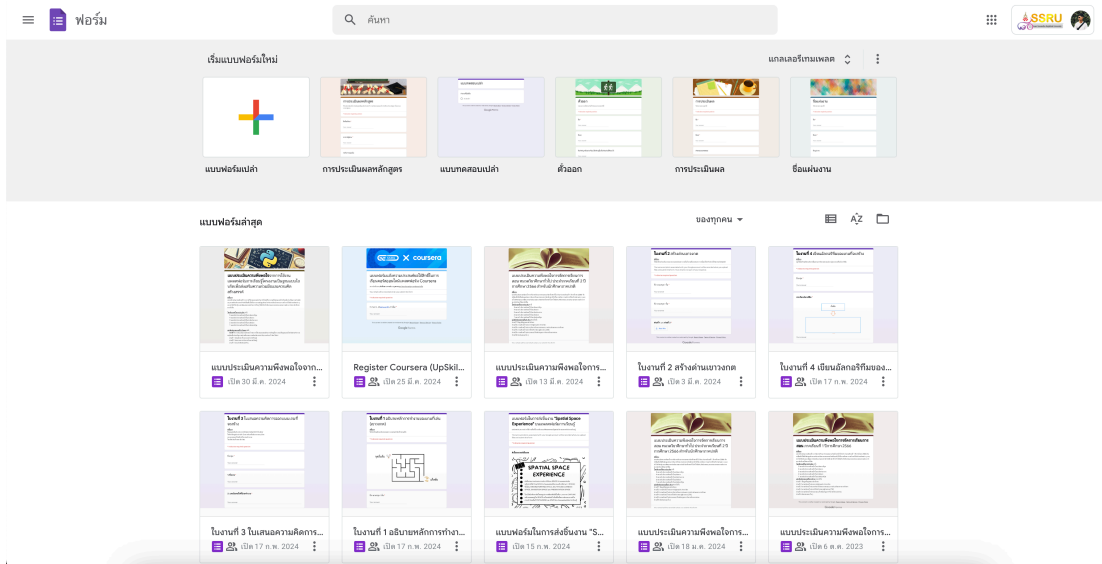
ฟอร์ม

ค้นหา

SSRU

เริ่มแบบฟอร์มใหม่

แกลเลอรีเทมเพลต

แบบฟอร์มเปล่า

การประเมินผลหลักสูตร

แบบทดสอบเปล่า

ตั๋วออก

การประเมินผล

ชื่อแผ่นงาน

แบบฟอร์มล่าสุด

ของทุกคน

แบบประเมินความพึงพอใจจาก...
เปิด 30 มี.ค. 2024

Register Coursera (UpSkil...
เปิด 25 มี.ค. 2024

แบบประเมินความพึงพอใจการ...
เปิด 13 มี.ค. 2024

ใบงานที่ 2 สร้างด่านเขาวงกต
เปิด 3 มี.ค. 2024

ใบงานที่ 4 เขียนอัลกอริทึมของ...
เปิด 17 ก.พ. 2024

ใบงานที่ 3 ใบเสนอความคิดการ...
เปิด 17 ก.พ. 2024

ใบงานที่ 1 อธิบายหลักการทำงา...
เปิด 17 ก.พ. 2024

แบบฟอร์มในการส่งชิ้นงาน "S...
เปิด 15 ก.พ. 2024

แบบประเมินความพึงพอใจการ...
เปิด 18 ม.ค. 2024

แบบประเมินความพึงพอใจการ...
เปิด 6 ต.ค. 2023